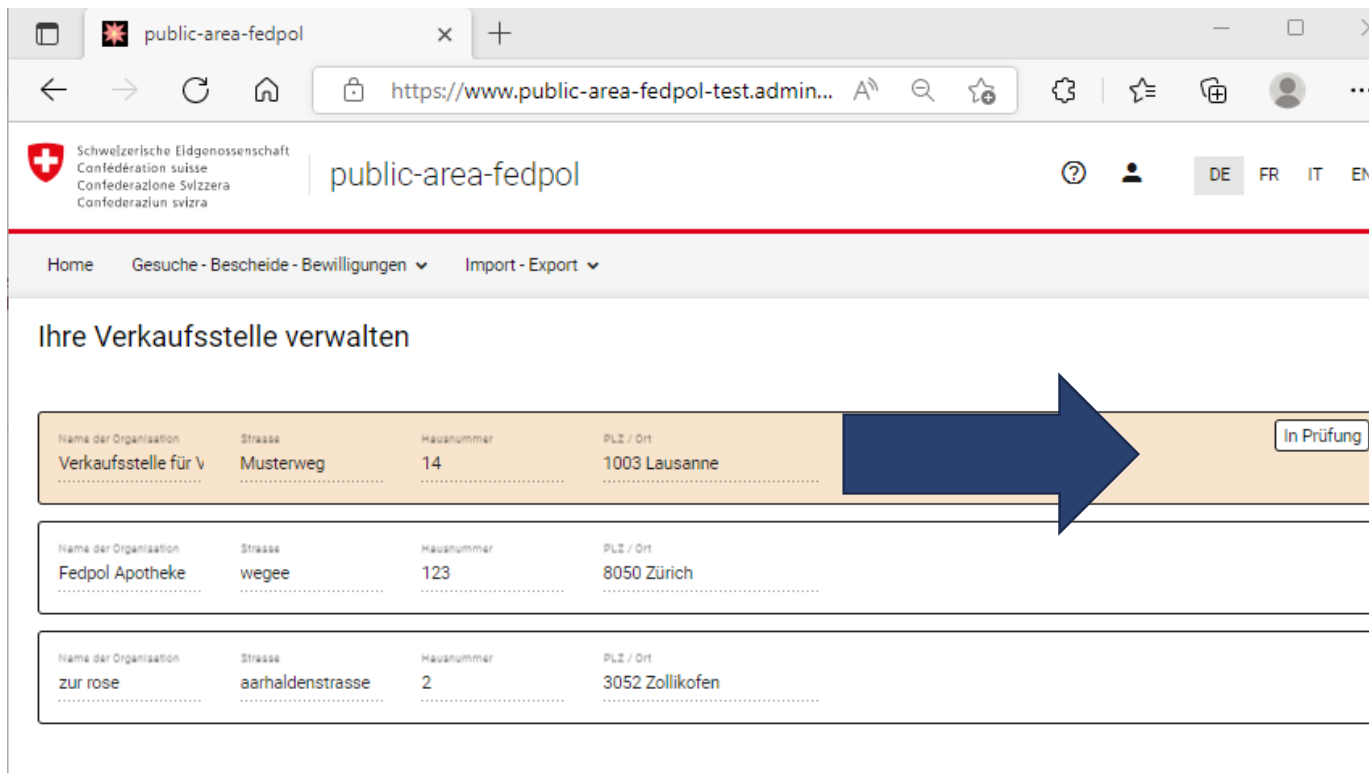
public-area-fedpol

https://www.public-area-fedpol-test.admin...

Schweizerische Eidgenossenschaft
Confédération suisse
Confederazione Svizzera
Confederaziun svizra

public-area-fedpol

DE FR IT EN

Home Gesuche - Bescheide - Bewilligungen Import - Export

Ihre Verkaufsstelle verwalten

| Name der Organisation | Strasse | Hausnummer | PLZ / Ort | |
|---|---|---|---|---|
| Verkaufsstelle für V | Musterweg | 14 | 1003 Lausanne | In Prüfung |
| Fedpol Apotheke | wegee | 123 | 8050 Zürich | |
| zur rose | aarhaldenstrasse | 2 | 3052 Zollikofen | |